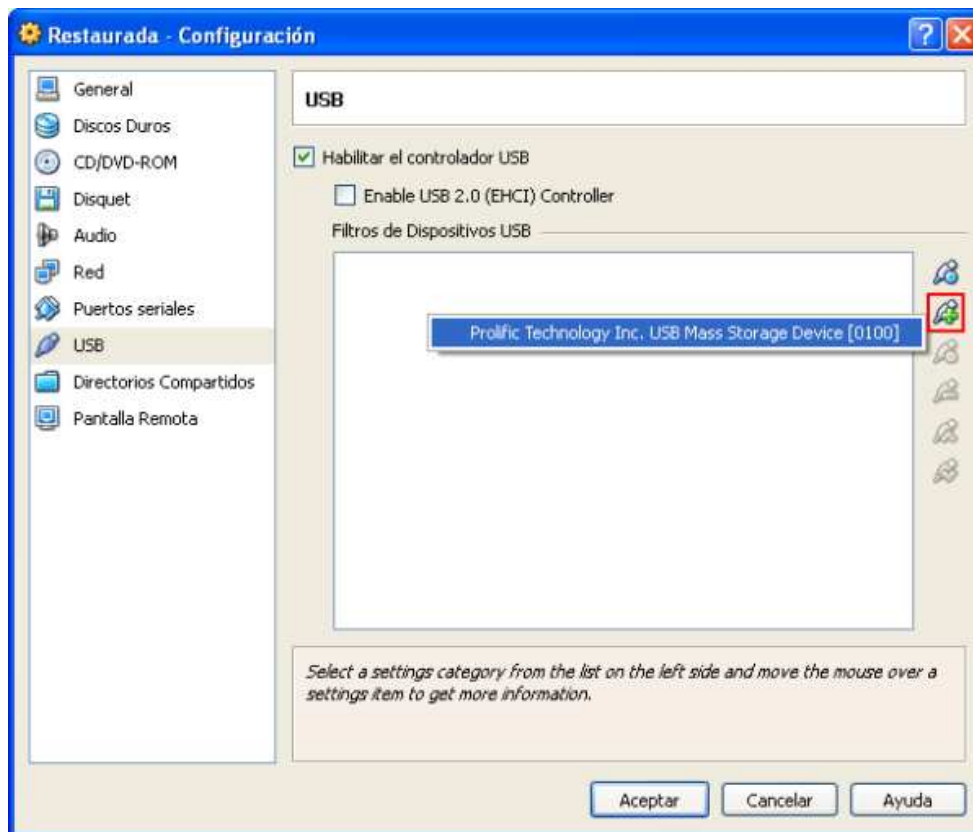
Restaurada - Configuración

General
Discos Duros
CD/DVD-ROM
Disquet
Audio
Red
Puertos seriales
USB
Directorios Compartidos
Pantalla Remota

USB

Habilitar el controlador USB

Enable USB 2.0 (EHCI) Controller

Filtros de Dispositivos USB

Prolific Technology Inc. USB Mass Storage Device [0100]

Select a settings category from the list on the left side and move the mouse over a settings item to get more information.

Aceptar
Cancelar
Ayuda